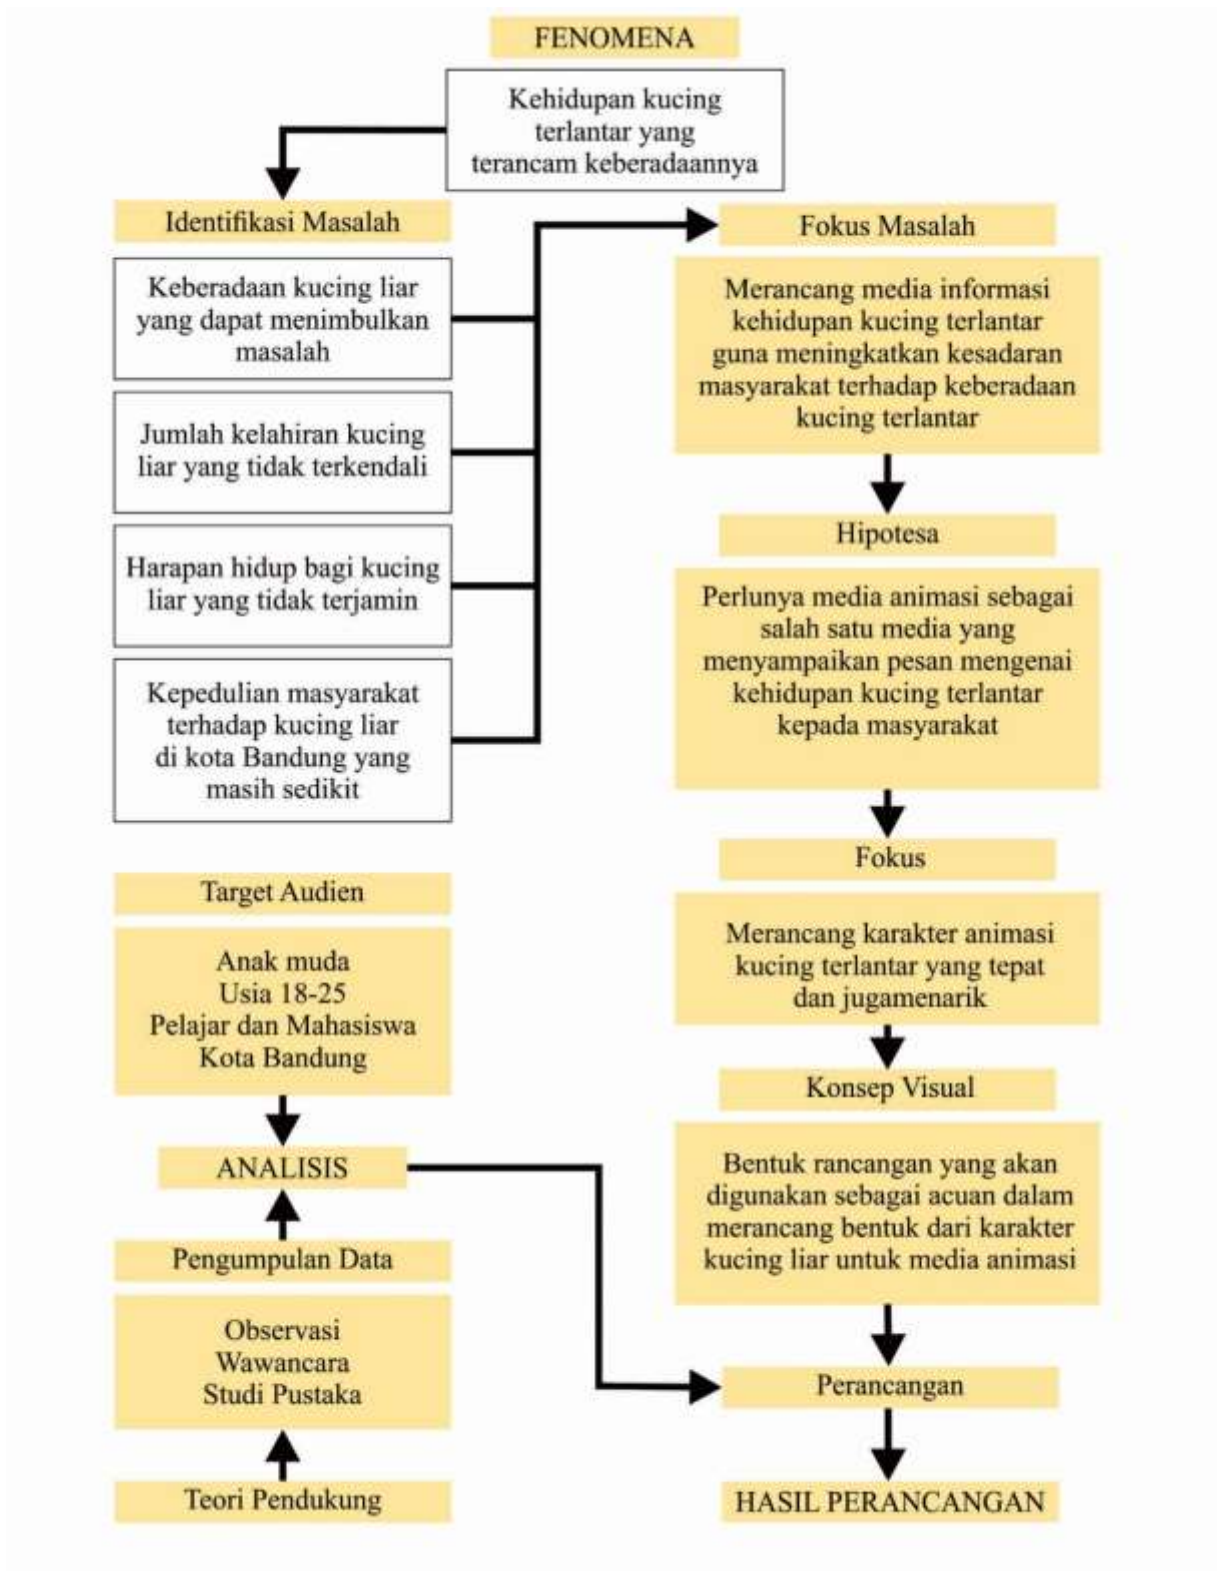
FENOMENA

Kehidupan kucing terlantar yang terancam keberadaannya

Identifikasi Masalah

Keberadaan kucing liar yang dapat menimbulkan masalah

Jumlah kelahiran kucing liar yang tidak terkendali

Harapan hidup bagi kucing liar yang tidak terjamin

Kepedulian masyarakat terhadap kucing liar di kota Bandung yang masih sedikit

Fokus Masalah

Merancang media informasi kehidupan kucing terlantar guna meningkatkan kesadaran masyarakat terhadap keberadaan kucing terlantar

Hipotesa

Perlunya media animasi sebagai salah satu media yang menyampaikan pesan mengenai kehidupan kucing terlantar kepada masyarakat

Fokus

Merancang karakter animasi kucing terlantar yang tepat dan jugamenarik

Konsep Visual

Bentuk rancangan yang akan digunakan sebagai acuan dalam merancang bentuk dari karakter kucing liar untuk media animasi

Target Audien

Anak muda
Usia 18-25
Pelajar dan Mahasiswa
Kota Bandung

ANALISIS

Pengumpulan Data

Observasi
Wawancara
Studi Pustaka

Teori Pendukung

Perancangan

HASIL PERANCANGAN